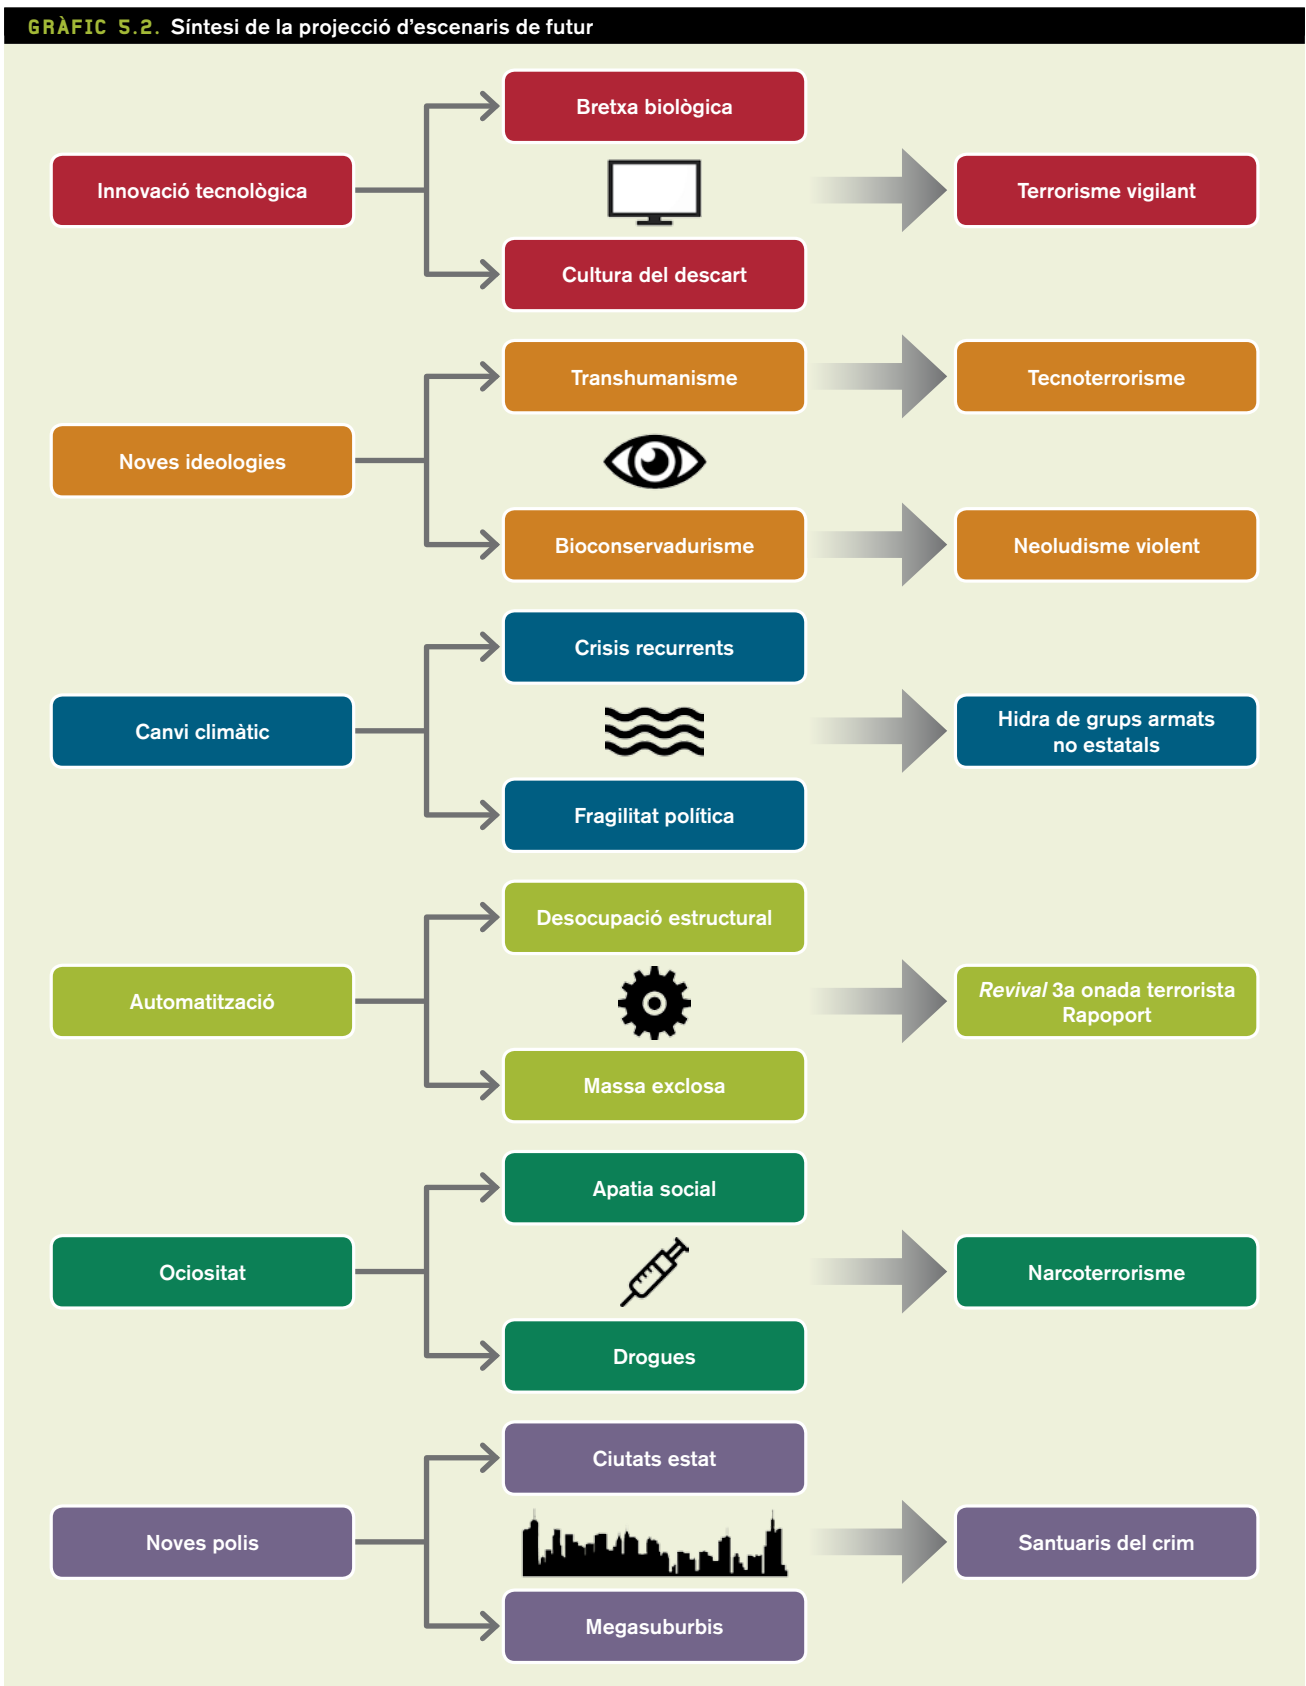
GRÀFIC 5.2. Síntesi de la projecció d'escenaris de futur

Innovació tecnològica
Bretxa biològica
Cultura del descart
Terrorisme vigilant

Noves ideologies
Transhumanisme
Tecnoterrorisme
Bioconservadurisme
Neoludisme violent

Canvi climàtic
Crisis recurrents
Fragilitat política
Hidra de grups armats no estatals

Automatització
Desocupació estructural
Massa exclosa
*Revival* 3a onada terrorista Rapoport

Ociositat
Apatia social
Drogues
Narcoterrorisme

Noves polis
Ciutats estat
Megasuburbis
Santuaris del crim